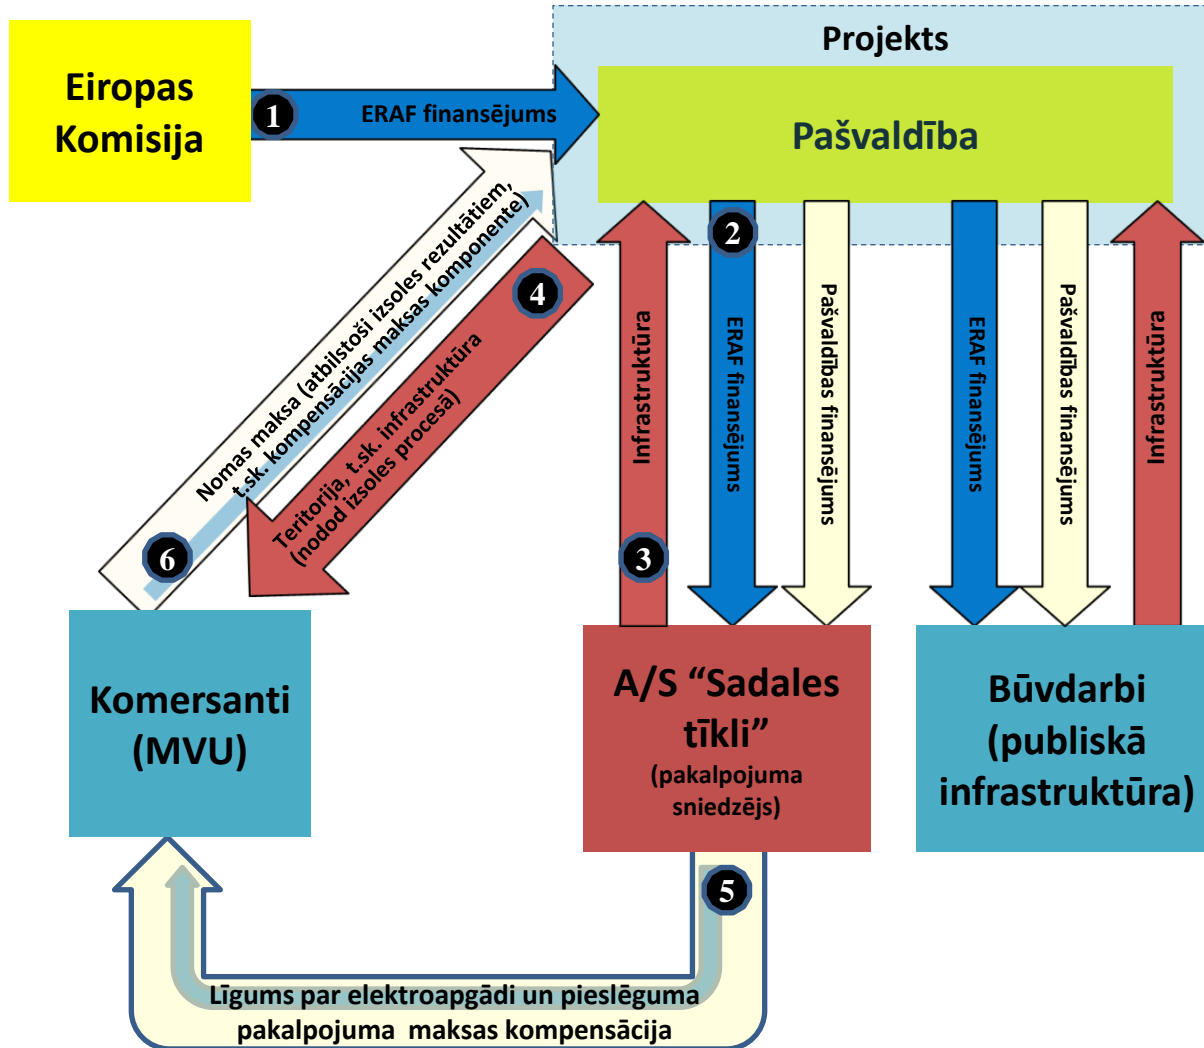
Eiropas Komisija

1

ERAF finansējums

Projekts

Pašvaldība

Nomas maksa (atbilstoši izsoles rezultātiem, t.sk. kompensācijas maksas komponente)

4

Teritorija, t.sk. infrastruktūra (nodod izsoles procesā)

6

2

Infrastruktūra

ERAF finansējums

Pašvaldības finansējums

ERAF finansējums

Pašvaldības finansējums

Infrastruktūra

3

Komersanti (MVU)

A/S “Sadales tīkli” (pakalpojuma sniedzējs)

Būvdarbi (publiskā infrastruktūra)

5

Līgums par elektroapgādi un pieslēguma pakalpojuma maksas kompensācija